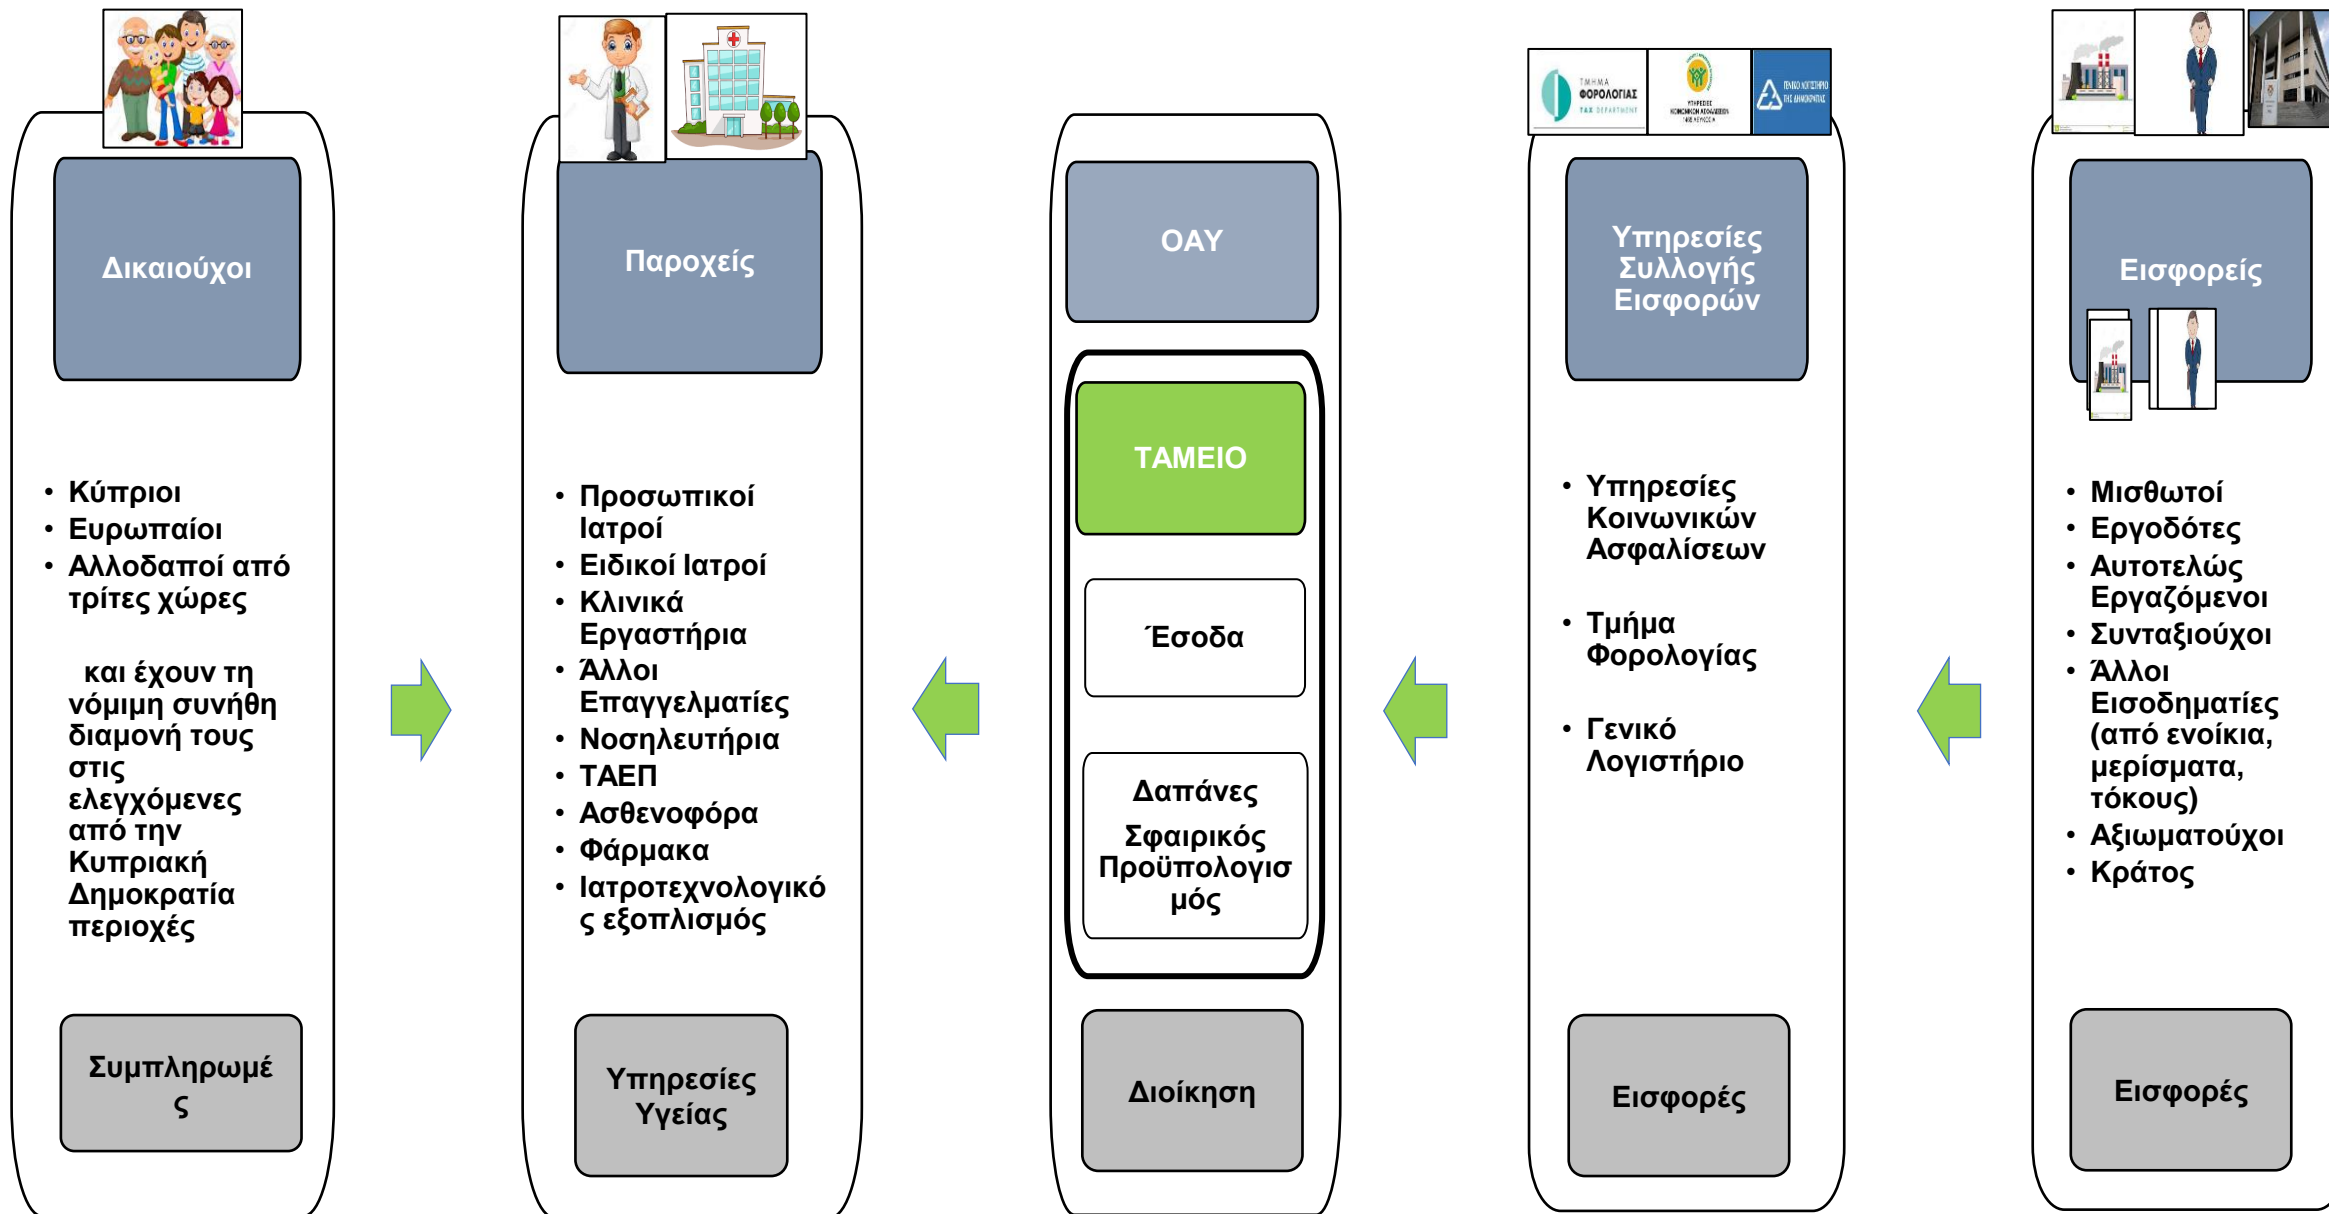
Δικαιούχοι

• Κύπριοι
• Ευρωπαίοι
• Αλλοδαποί από τρίτες χώρες

και έχουν τη νόμιμη συνήθη διαμονή τους στις ελεγχόμενες από την Κυπριακή Δημοκρατία περιοχές

Συμπληρωμές

Παροχείς

• Προσωπικοί Ιατροί
• Ειδικοί Ιατροί
• Κλινικά Εργαστήρια
• Άλλοι Επαγγελματίες
• Νοσηλευτήρια
• ΤΑΕΠ
• Ασθενοφόρα
• Φάρμακα
• Ιατροτεχνολογικός εξοπλισμός

Υπηρεσίες Υγείας

ΟΑΥ

ΤΑΜΕΙΟ

Έσοδα

Δαπάνες

Σφαιρικός Προϋπολογισμός

Διοίκηση

ΤΜΗΜΑ ΦΟΡΟΛΟΓΙΑΣ TAX DEPARTMENT

Υπηρεσίες Συλλογής Εισφορών

• Υπηρεσίες Κοινωνικών Ασφαλίσεων

• Τμήμα Φορολογίας

• Γενικό Λογιστήριο

Εισφορές

Εισφορείς

• Μισθωτοί
• Εργοδότες
• Αυτοτελώς Εργαζόμενοι
• Συνταξιούχοι
• Άλλοι Εισοδηματίες (από ενοίκια, μερίσματα, τόκους)
• Αξιωματούχοι
• Κράτος

Εισφορές